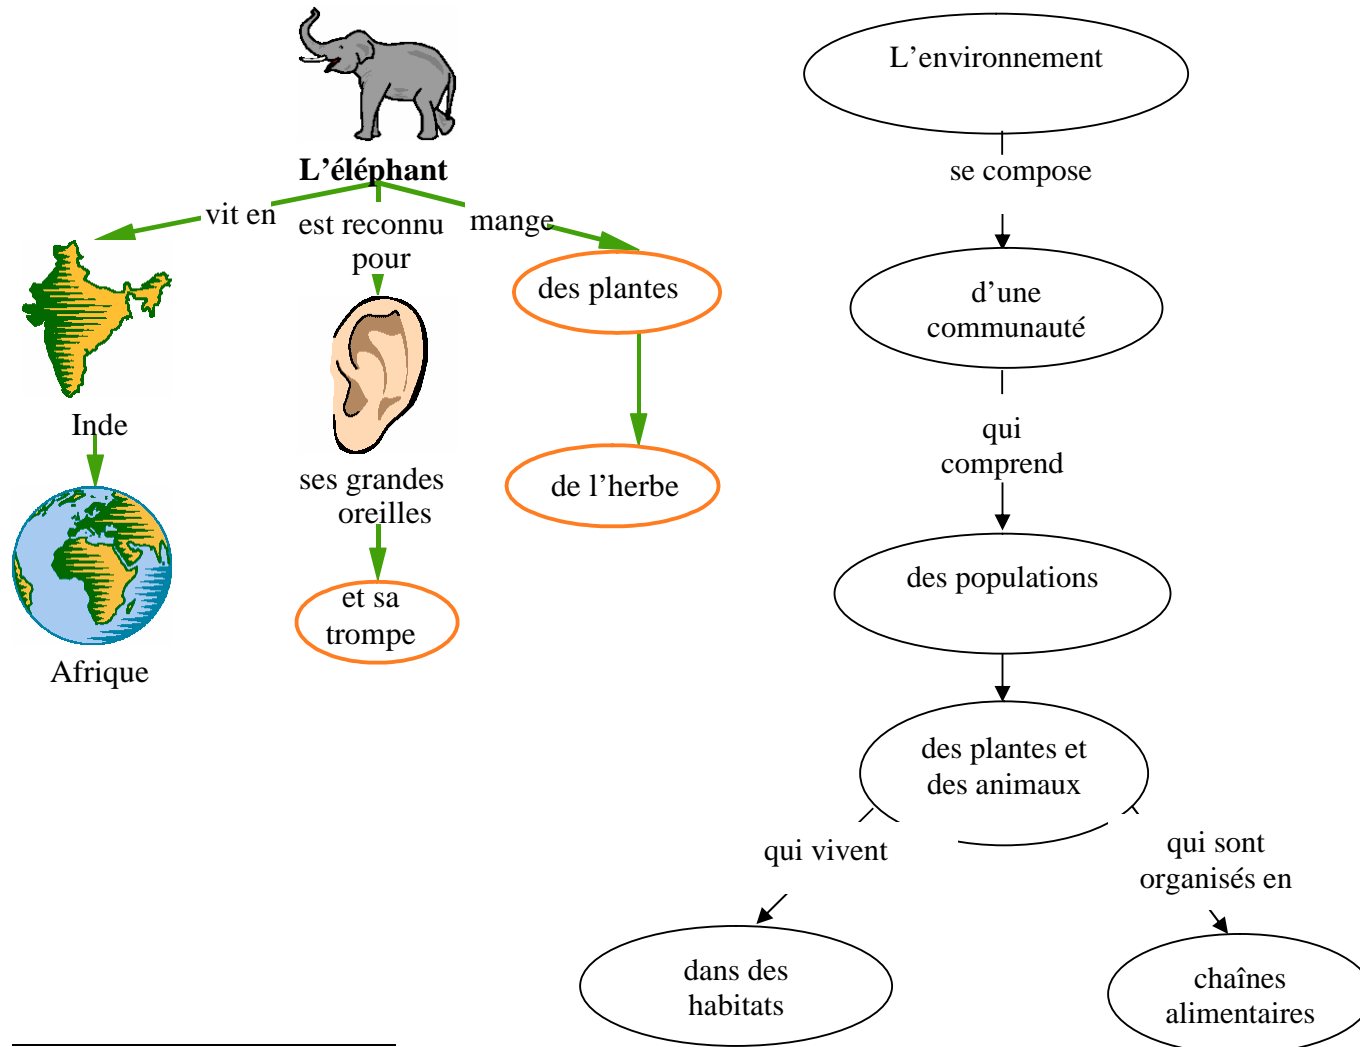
L’éléphant

vit en

est reconnu pour

mange

Inde

Afrique

ses grandes oreilles

et sa trompe

des plantes

de l’herbe

L’environnement

se compose

d’une communauté

qui comprend

des populations

des plantes et des animaux

qui vivent

qui sont organisés en

dans des habitats

chaînes alimentaires